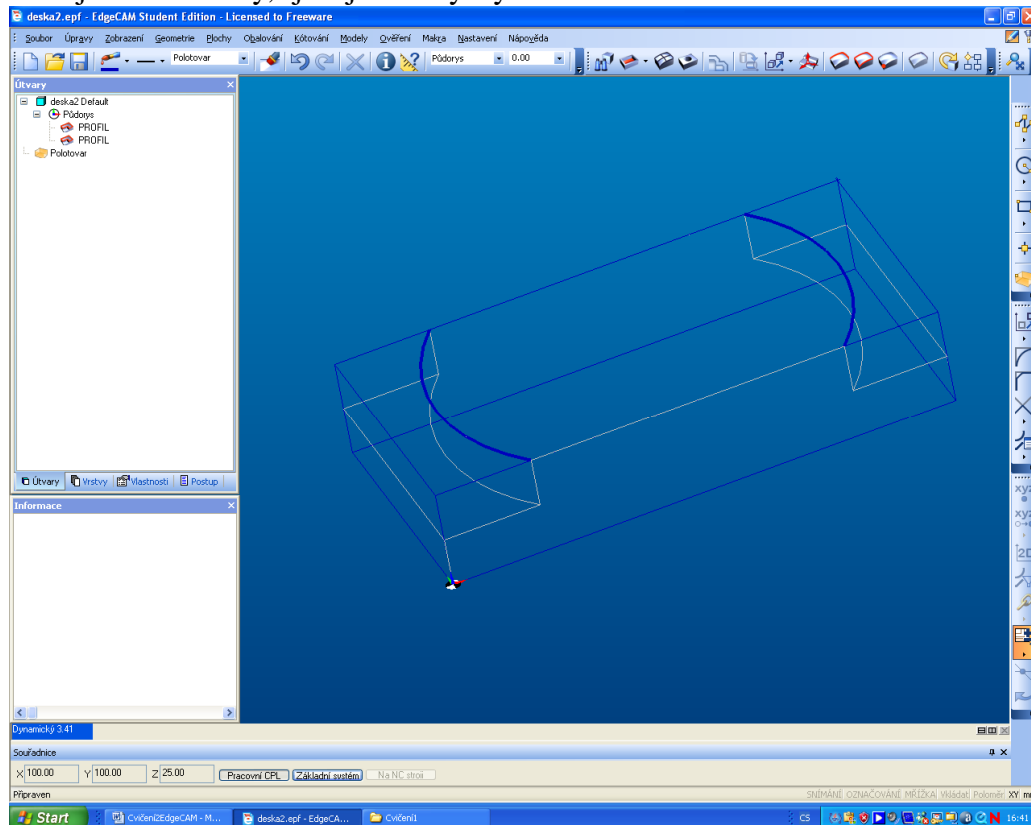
deska2.epf - EdgeCAM Student Edition - Licensed to Freeware

Soubor Úpravy Zobrazení Geometrie Plochy Obalování Kótování Modely Ověření Makra Nastavení Nápověda

Polotovar

Půdorys 0.00

Útvary

deska2 Default
Půdorys
PROFIL
PROFIL
Polotovar

Útvary Vrstvy Vlastnosti Postup

Informace

Dynamický 3.41

Souřadnice

X 100.00 Y 100.00 Z 25.00 Pracovní CPL Základní systém Na NC stroji

Připraven

SNÍMÁNÍ OZNAČOVÁNÍ MŘÍŽKA Vkládat Poloměr XY

Start Cvičení2EdgeCAM - M... deska2.epf - EdgeCA... Cvičení1 CS 16:41